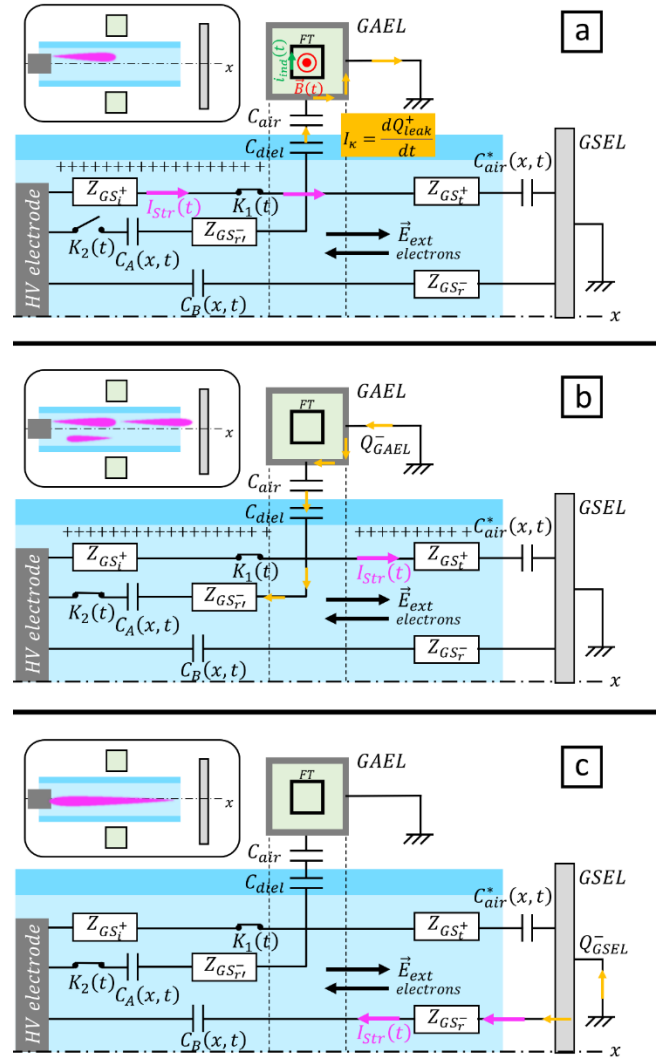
a

$x$

GAEL

FT

$i_{ind}(t)$

$\vec{B}(t)$

$C_{air}$

$C_{diel}$

$I_{\kappa} = \frac{dQ^{+}_{leak}}{dt}$

GSEL

$C^{*}_{air}(x,t)$

++++++++++++++++++

$Z_{GS^{+}_{i}}$

$I_{Str}(t)$

$K_1(t)$

$Z_{GS^{+}_{t}}$

$K_2(t)$

$C_A(x,t)$

$Z_{GS^{-}_{rt}}$

$\vec{E}_{ext}$

electrons

HV electrode

$C_B(x,t)$

$Z_{GS^{-}_{r}}$

$x$

b

$x$

GAEL

FT

$Q^{-}_{GAEL}$

$C_{air}$

$C_{diel}$

GSEL

$C^{*}_{air}(x,t)$

+++++++++++++++++    +++++++++

$Z_{GS^{+}_{i}}$

$K_1(t)$

$I_{Str}(t)$

$Z_{GS^{+}_{t}}$

$K_2(t)$

$C_A(x,t)$

$Z_{GS^{-}_{rt}}$

$\vec{E}_{ext}$

electrons

HV electrode

$C_B(x,t)$

$Z_{GS^{-}_{r}}$

$x$

c

$x$

GAEL

FT

$C_{air}$

$C_{diel}$

GSEL

$C^{*}_{air}(x,t)$

$Z_{GS^{+}_{i}}$

$K_1(t)$

$Z_{GS^{+}_{t}}$

$Q^{-}_{GSEL}$

$K_2(t)$

$C_A(x,t)$

$Z_{GS^{-}_{rt}}$

$\vec{E}_{ext}$

electrons

HV electrode

$C_B(x,t)$

$I_{Str}(t)$

$Z_{GS^{-}_{r}}$

$x$